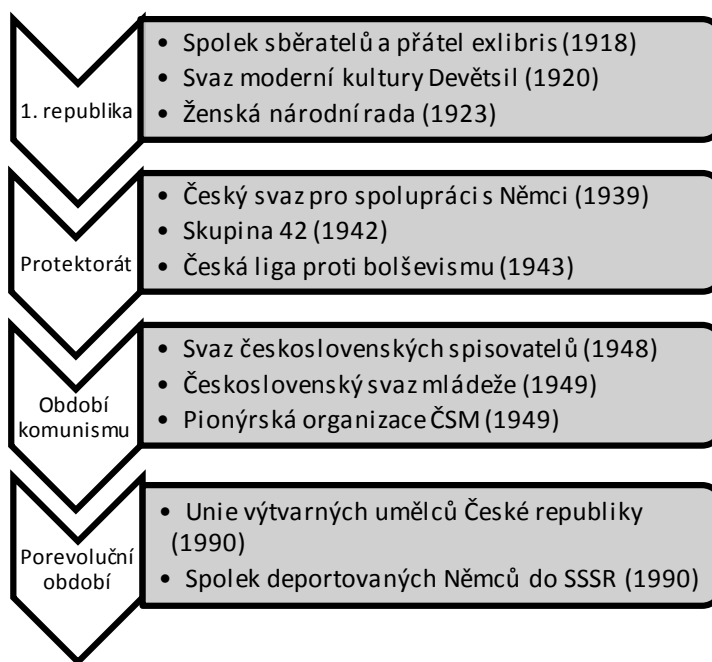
1. republika

- Spolek sběratelů a přátel exlibris (1918)
- Svaz moderní kultury Devětsil (1920)
- Ženská národní rada (1923)

Protektorát

- Český svaz pro spolupráci s Němci (1939)
- Skupina 42 (1942)
- Česká liga proti bolševismu (1943)

Období komunismu

- Svaz československých spisovatelů (1948)
- Československý svaz mládeže (1949)
- Pionýrská organizace ČSM (1949)

Porevoluční období

- Unie výtvarných umělců České republiky (1990)
- Spolek deportovaných Němců do SSSR (1990)